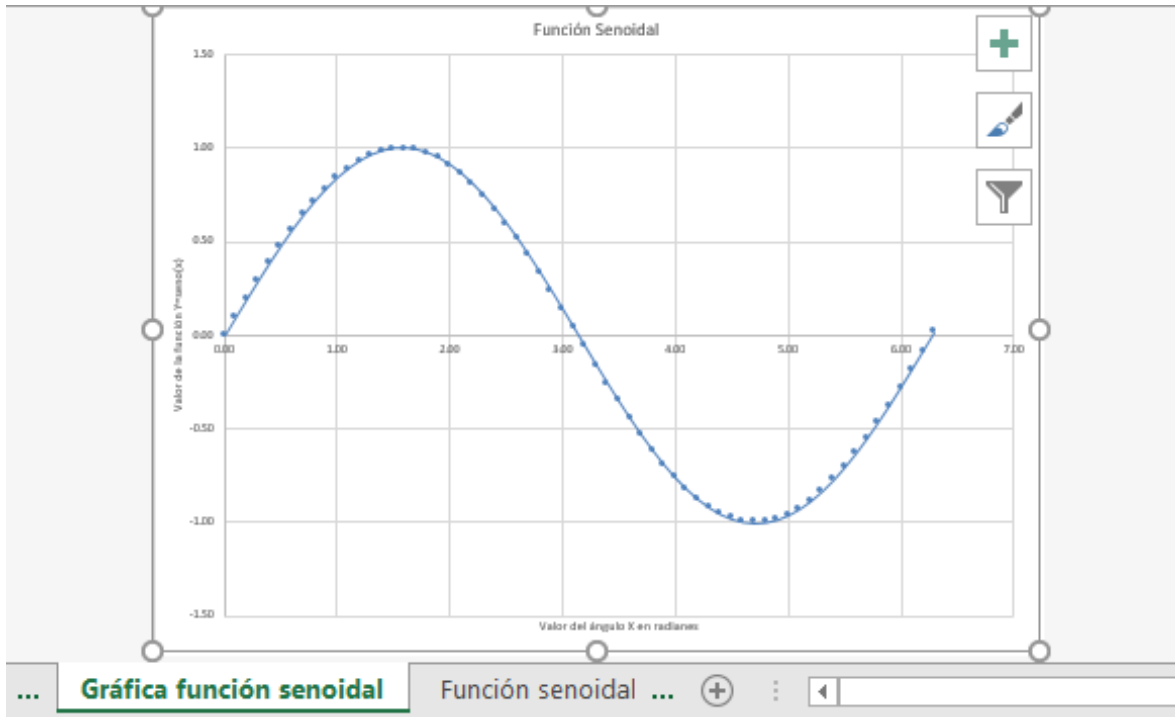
Función Senoidal

1.50
1.00
0.50
0.00
-0.50
-1.00
-1.50

Valor de la función Y=seno(x)

0.00
1.00
2.00
3.00
4.00
5.00
6.00
7.00

Valor del ángulo X en radianes

...
Gráfica función senoidal
Función senoidal
...